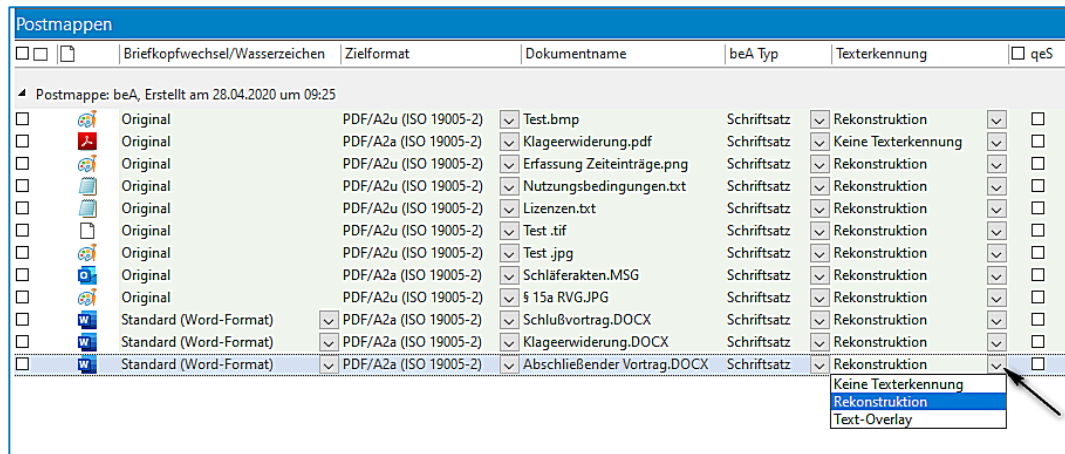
Postmappen

| | | Briefkopfwechsel/Wasserzeichen | Zielformat | Dokumentname | beA Typ | Texterkennung | qeS |
|---|---|---|---|---|---|---|---|
| Postmappe: beA, Erstellt am 28.04.2020 um 09:25 | | | | | | | |
| | | Original | PDF/A2u (ISO 19005-2) | Test.bmp | Schriftsatz | Rekonstruktion | |
| | | Original | PDF/A2a (ISO 19005-2) | Klageerwiderung.pdf | Schriftsatz | Keine Texterkennung | |
| | | Original | PDF/A2u (ISO 19005-2) | Erfassung Zeiteinträge.png | Schriftsatz | Rekonstruktion | |
| | | Original | PDF/A2u (ISO 19005-2) | Nutzungsbedingungen.txt | Schriftsatz | Rekonstruktion | |
| | | Original | PDF/A2u (ISO 19005-2) | Lizenzen.txt | Schriftsatz | Rekonstruktion | |
| | | Original | PDF/A2u (ISO 19005-2) | Test .tif | Schriftsatz | Rekonstruktion | |
| | | Original | PDF/A2u (ISO 19005-2) | Test .jpg | Schriftsatz | Rekonstruktion | |
| | | Original | PDF/A2a (ISO 19005-2) | Schläferakten.MSG | Schriftsatz | Rekonstruktion | |
| | | Original | PDF/A2u (ISO 19005-2) | § 15a RVG.JPG | Schriftsatz | Rekonstruktion | |
| | | Standard (Word-Format) | PDF/A2a (ISO 19005-2) | Schlußvortrag.DOCX | Schriftsatz | Rekonstruktion | |
| | | Standard (Word-Format) | PDF/A2a (ISO 19005-2) | Klageerwiderung.DOCX | Schriftsatz | Rekonstruktion | |
| | | Standard (Word-Format) | PDF/A2a (ISO 19005-2) | Abschließender Vortrag.DOCX | Schriftsatz | Rekonstruktion | |

Keine Texterkennung
Rekonstruktion
Text-Overlay